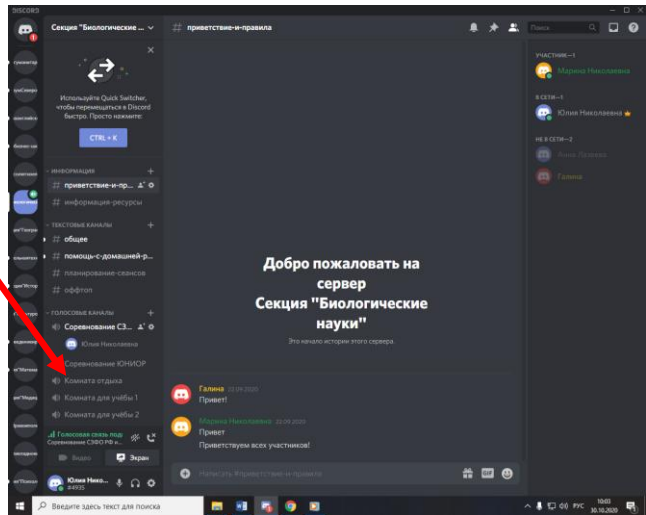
DISCORD

Секция "Биологические ...

# приветствие-и-правила

Поиск

Используйте Quick Switcher, чтобы перемещаться в Discord быстро. Просто нажмите:

CTRL + K

ИНФОРМАЦИЯ

# приветствие-и-пр...

# информация-ресурсы

ТЕКСТОВЫЕ КАНАЛЫ

# общее

# помощь-с-домашней-р...

# планирование-сеансов

# оффтоп

ГОЛОСОВЫЕ КАНАЛЫ

Соревнование СЗ...

Юлия Николаевна

Соревнование ЮНИОР

Комната отдыха

Комната для учёбы 1

Комната для учёбы 2

Голосовая связь под...
Соревнование СЗФО РФ и...

Видео

Экран

Юлия Нико...
#4935

Добро пожаловать на сервер Секция "Биологические науки"

Это начало истории этого сервера.

Галина 22.09.2020
Привет!

Марина Николаевна 22.09.2020
Привет
Приветствуем всех участников!

Написать #приветствие-и-правила

УЧАСТНИК—1

Марина Николаевна

В СЕТИ—1

Юлия Николаевна

НЕ В СЕТИ—2

Анна Лазаева

Галина

Введите здесь текст для поиска

РУС

10:03
30.10.2020